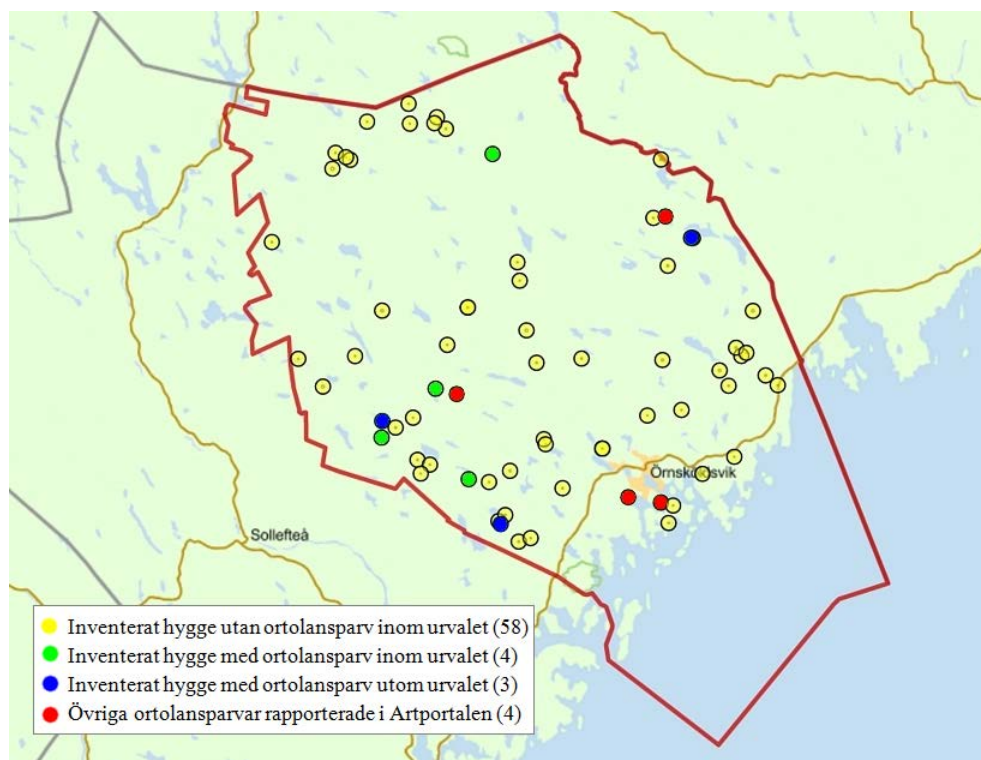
Örnsköldsvik

Sollefteå

Inventerat hygge utan ortolansparv inom urvalet (58)
Inventerat hygge med ortolansparv inom urvalet (4)
Inventerat hygge med ortolansparv utom urvalet (3)
Övriga ortolansparvar rapporterade i Artportalen (4)